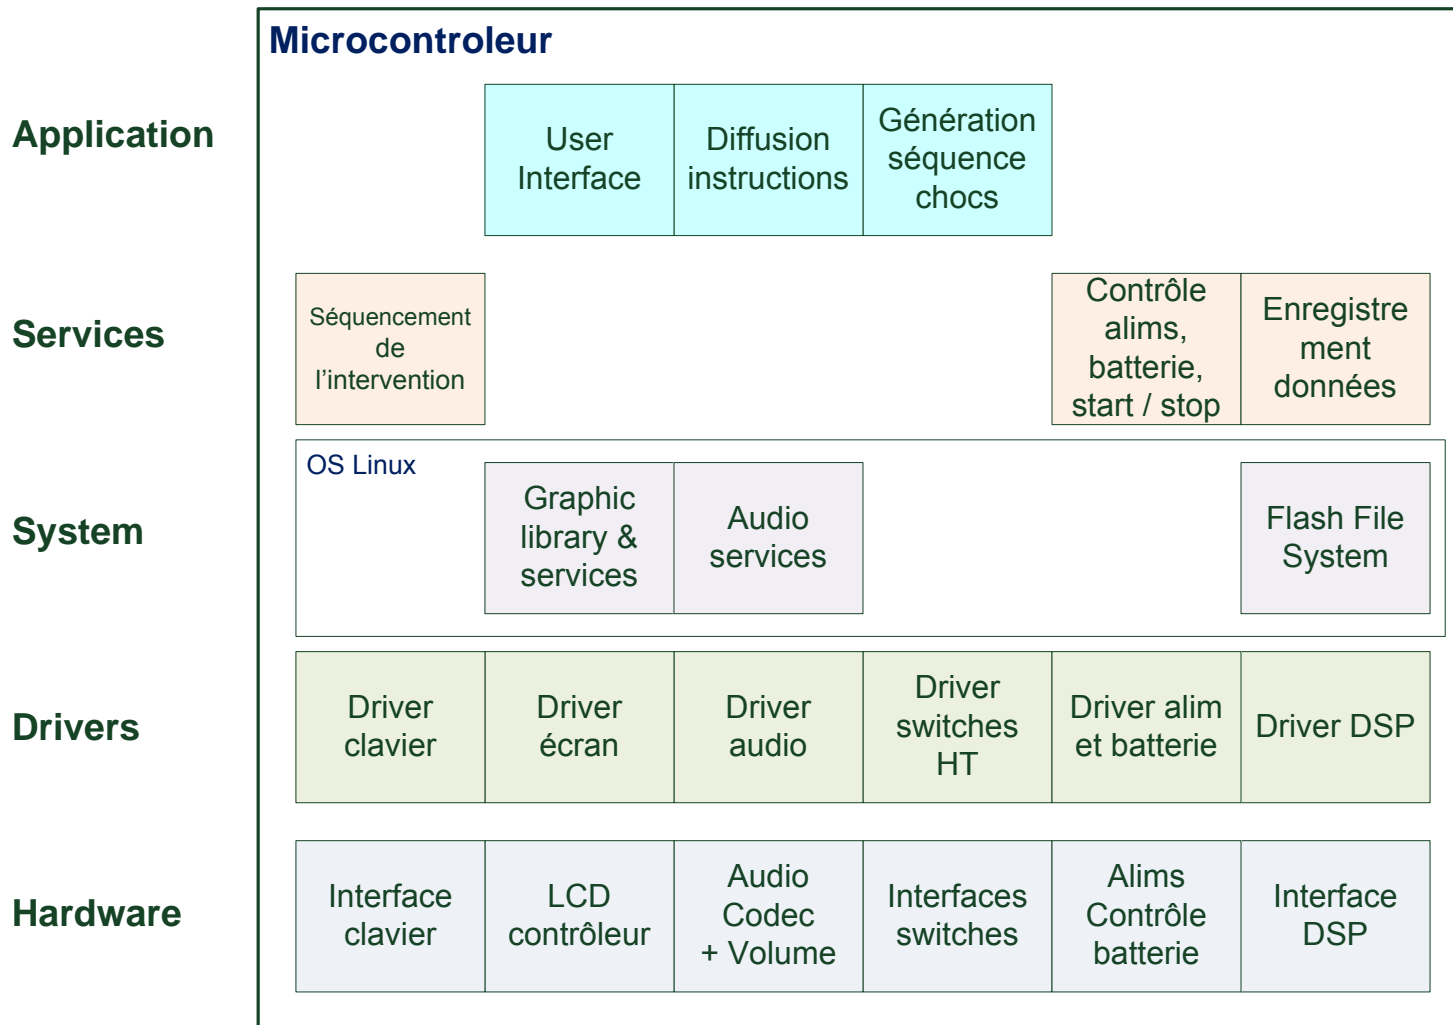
Microcontroleur

Application

User Interface

Diffusion instructions

Génération séquence chocs

Services

Séquencement de l'intervention

Contrôle alims, batterie, start / stop

Enregistrement données

System

OS Linux

Graphic library & services

Audio services

Flash File System

Drivers

Driver clavier

Driver écran

Driver audio

Driver switches HT

Driver alim et batterie

Driver DSP

Hardware

Interface clavier

LCD contrôleur

Audio Codec + Volume

Interfaces switches

Alims Contrôle batterie

Interface DSP